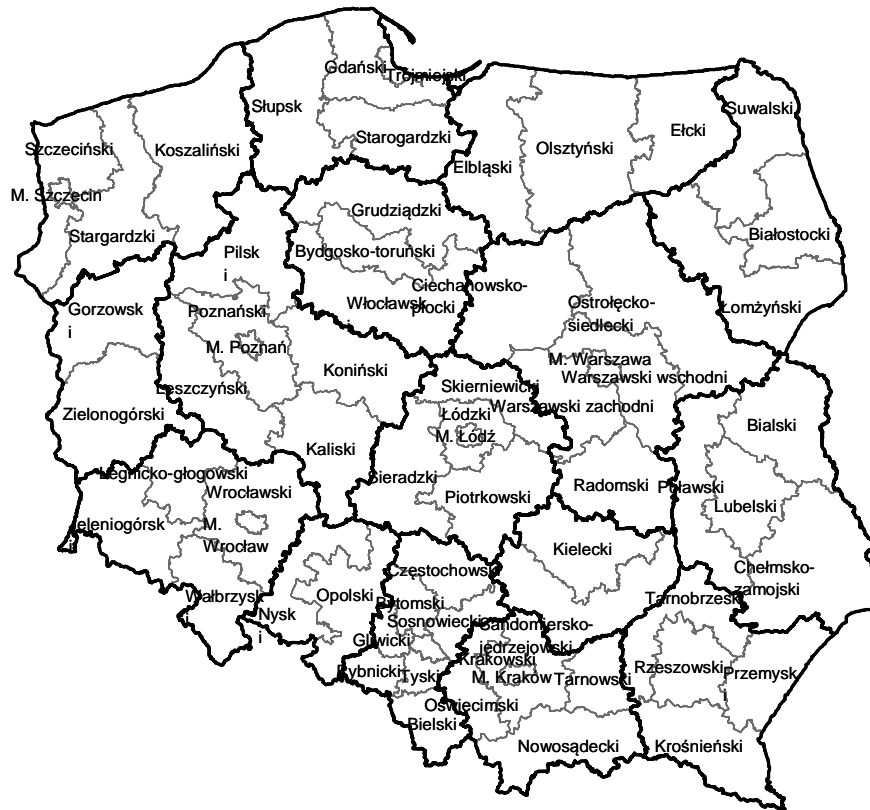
Gdański Trójmiejski
Słupsk
Suwalski
Starogardzki
Szczeciński
Koszaliński
Olsztyński
Ełcki
Elbląski
M. Szczecin
Grudziądzki
Stargardzki
Białostocki
Pilsk i
Bydgosko-toruński
Ciechanowsko-płocki
Gorzowsk i
Ostrołęcko-siedlecki
Łomżyński
Poznański
Włocławski
M. Poznań
M. Warszawa
Koniński
Warszawski wschodni
Leszczyński
Skierniewicki
Warszawski zachodni
Zielonogórski
Łódzki
Bialski
M. Łódź
Kaliski
Legnicko-głogowski
Sieradzki
Radomski
Puławski
Wrocławski
Piotrkowski
Lubelski
Jeleniogórsk
M. Wrocław
Kielecki
Chełmsko-zamojski
Częstochowski
Wałbrzyski
Opolski
Tarnobrzeski
Nysk i
Bytomski
Sosnowiecki
Sandomiersko-jędrzejowski
Gliwicki
Krakowski
Rybnicki
Tyski
M. Kraków
Tarnowski
Rzeszowski
Przemysk
Oświęcimski
Bielski
Nowosądecki
Krośnieński